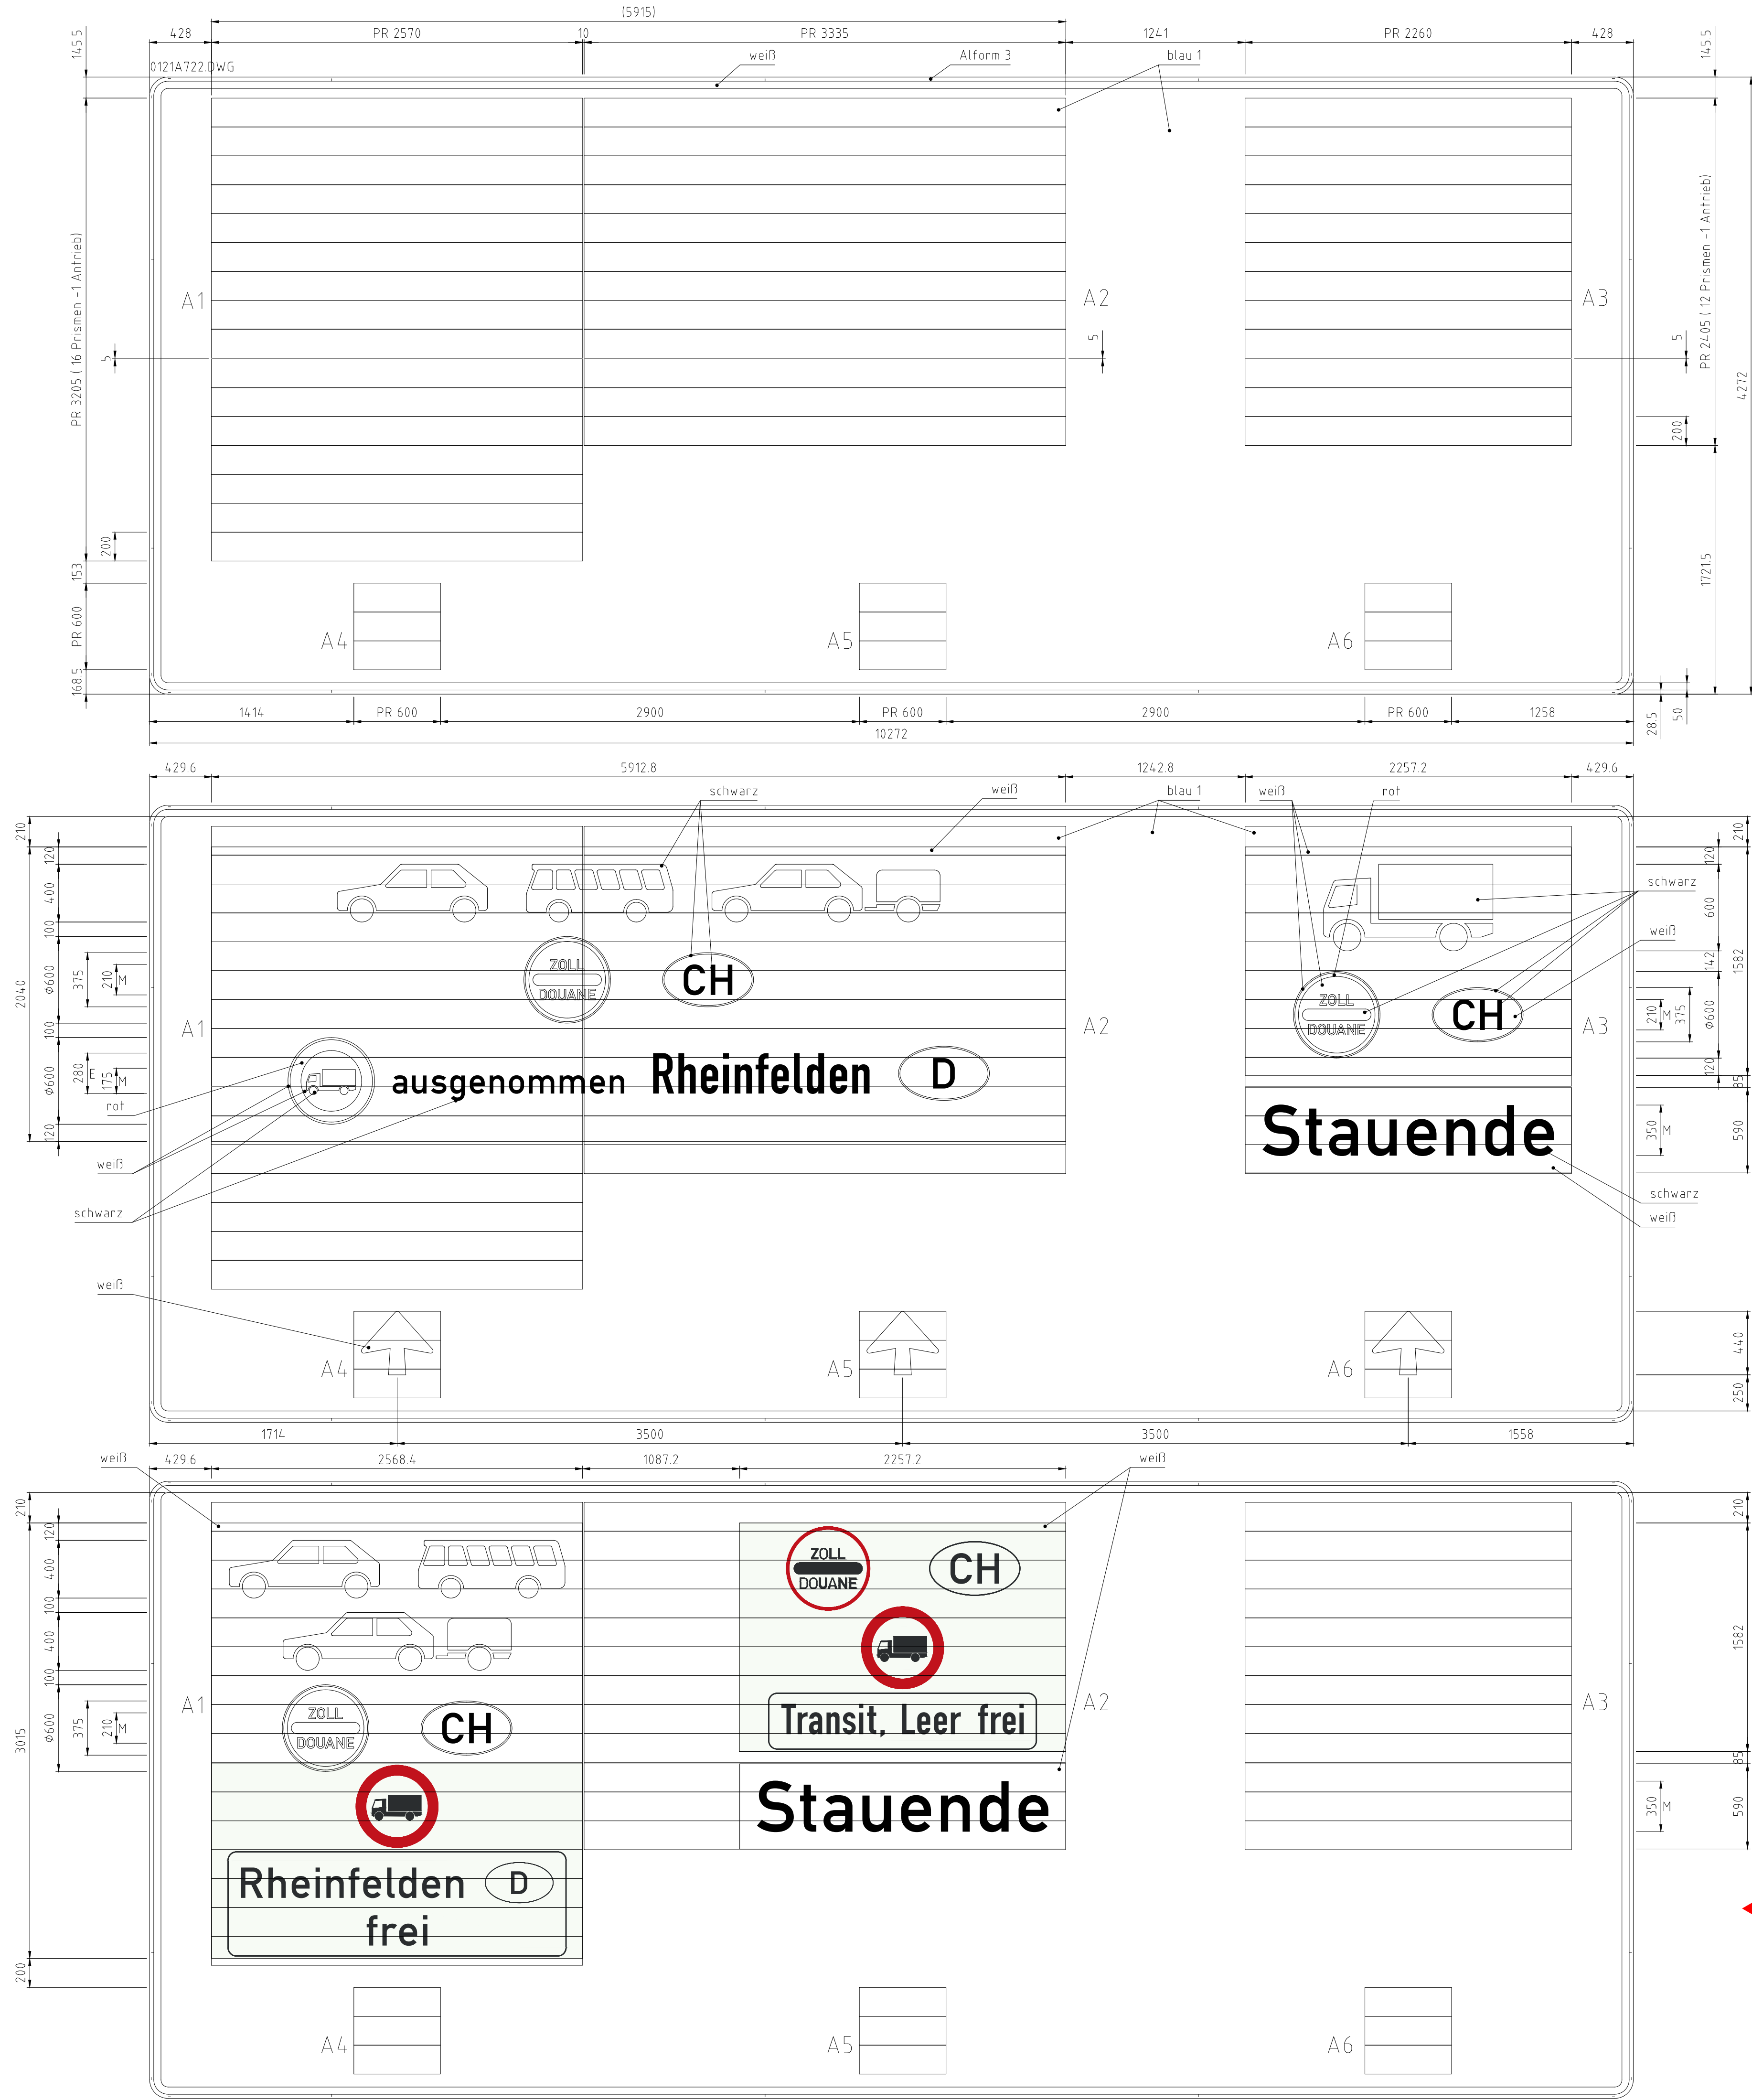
(5915)
428 PR 2570 10 PR 3335 1241 PR 2260 428
145.5 145.5
weiß Alform 3 blau 1
0121A722.DWG
PR 3205 ( 16 Prismen -1 Antrieb)
5
A1 A2 A3
5 5
PR 2405 ( 12 Prismen -1 Antrieb)
4272
200
200
153
PR 600
168.5
1721.5
A4 A5 A6
1414 PR 600 2900 PR 600 2900 PR 600 1258
10272
28.5 50

429.6 5912.8 1242.8 2257.2 429.6
schwarz weiß blau 1 weiß rot
210 120 400 100 ϕ600 375 210 M 100 ϕ600 280 E 175 M 120
2040
ZOLL DOUANE
CH
A1 A2 A3
ausgenommen Rheinfelden D
rot
weiß
schwarz
schwarz
weiß
ZOLL DOUANE
CH
210 120 600 142 1582 210 M 375 ϕ600 120 85
Staurende
Stauende
350 M 590
schwarz
weiß
weiß
A4 A5 A6
440 250
1714 3500 3500 1558

weiß 429.6 2568.4 1087.2 2257.2 weiß
210 120 400 100 400 100 ϕ600 375 210 M
3015
ZOLL DOUANE
CH
ZOLL DOUANE
CH
A1 A2 A3
Transit, Leer frei
Stauende
Rheinfelden D
frei
210 1582 85 350 M 590
200
A4 A5 A6